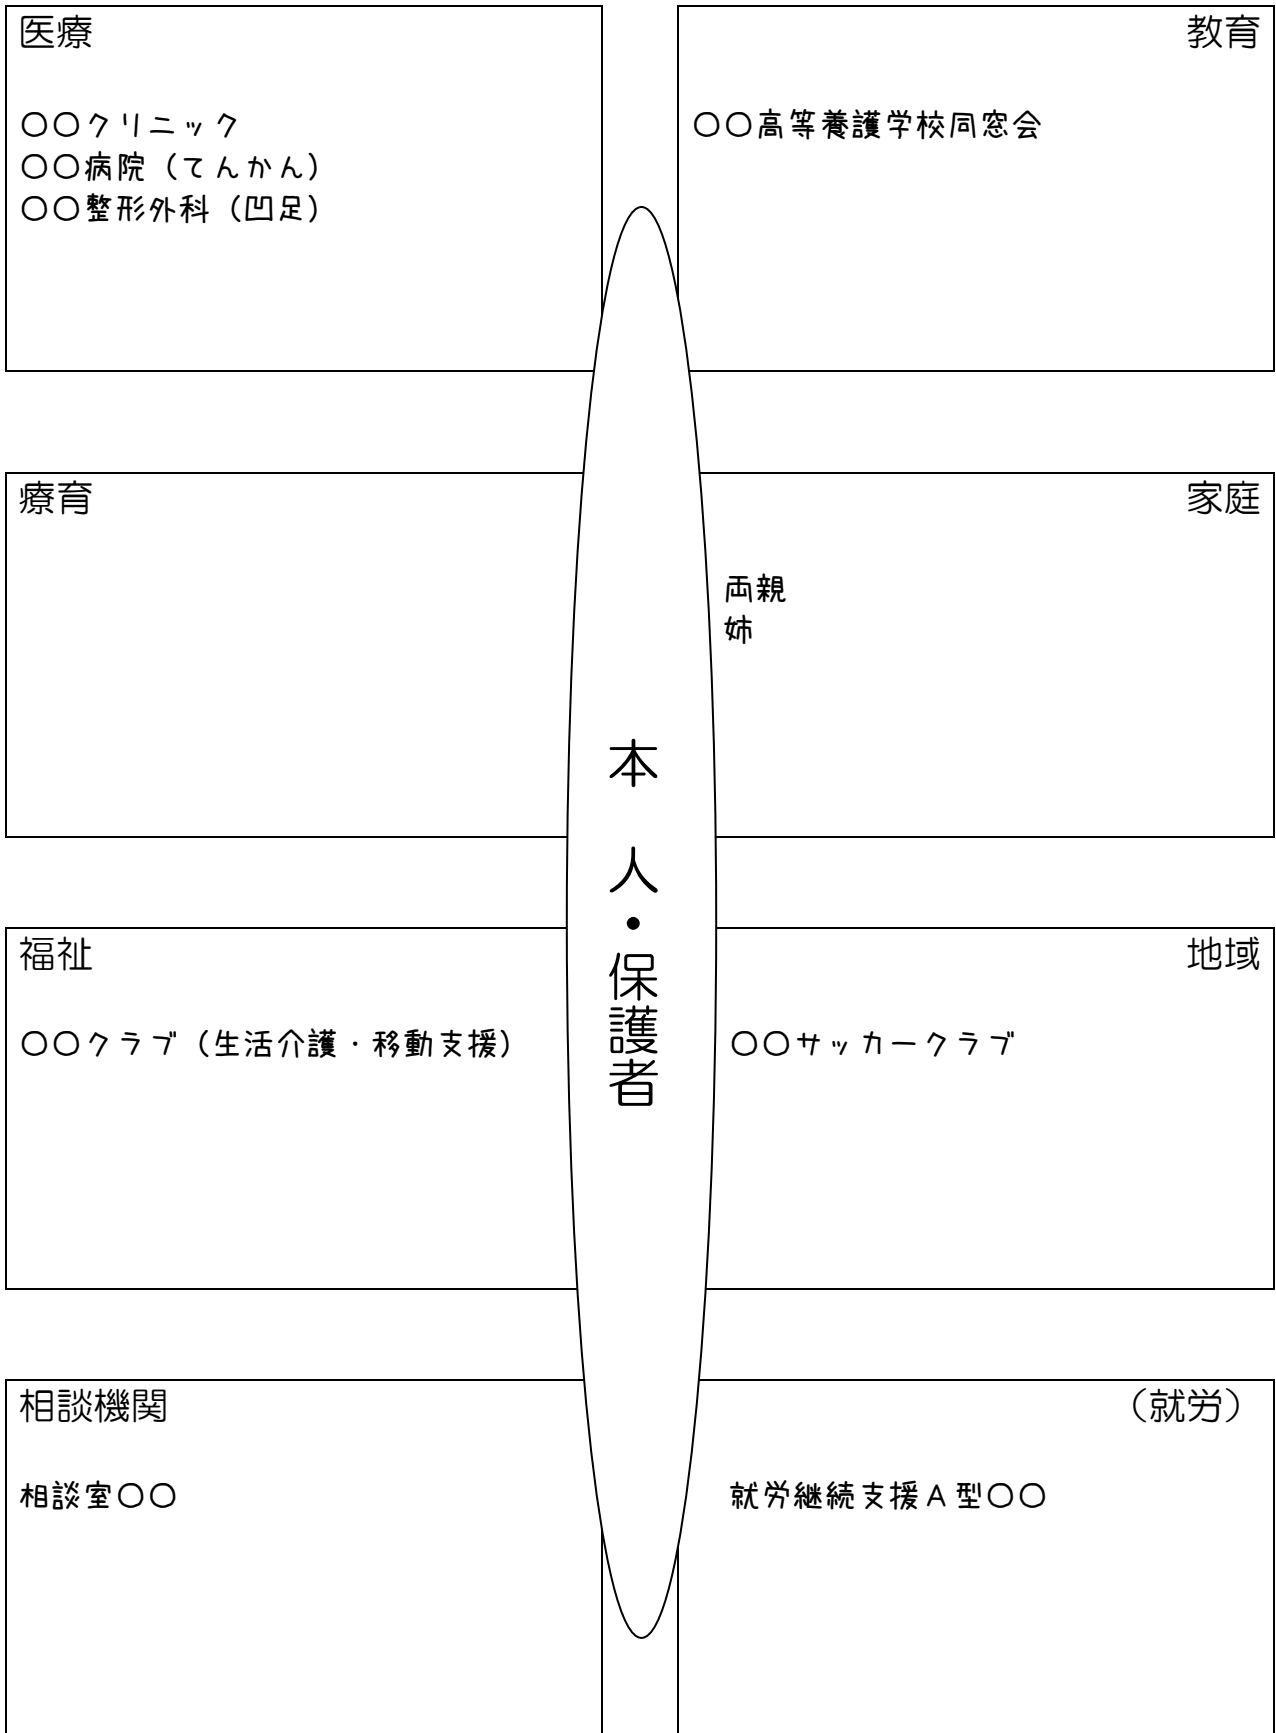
医療

○○クリニック
○○病院（てんかん）
○○整形外科（凹足）

教育

○○高等養護学校同窓会

療育

家庭

両親
姉

本人・保護者

福祉

○○クラブ（生活介護・移動支援）

地域

○○サッカークラブ

相談機関

相談室○○

（就労）

就労継続支援Ａ型○○